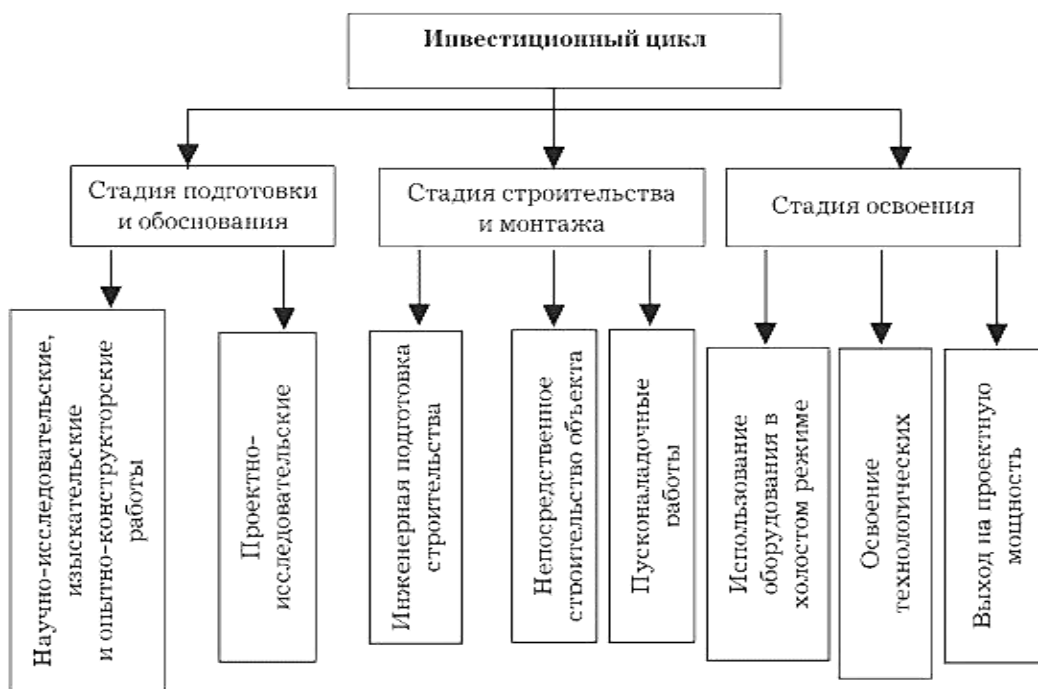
Инвестиционный цикл

Стадия подготовки и обоснования

Стадия строительства и монтажа

Стадия освоения

Научно-исследовательские, изыскательские и опытно-конструкторские работы

Проектно-исследовательские

Инженерная подготовка строительства

Непосредственное строительство объекта

Пусконаладочные работы

Использование оборудования в холостом режиме

Освоение технологических

Выход на проектную мощность